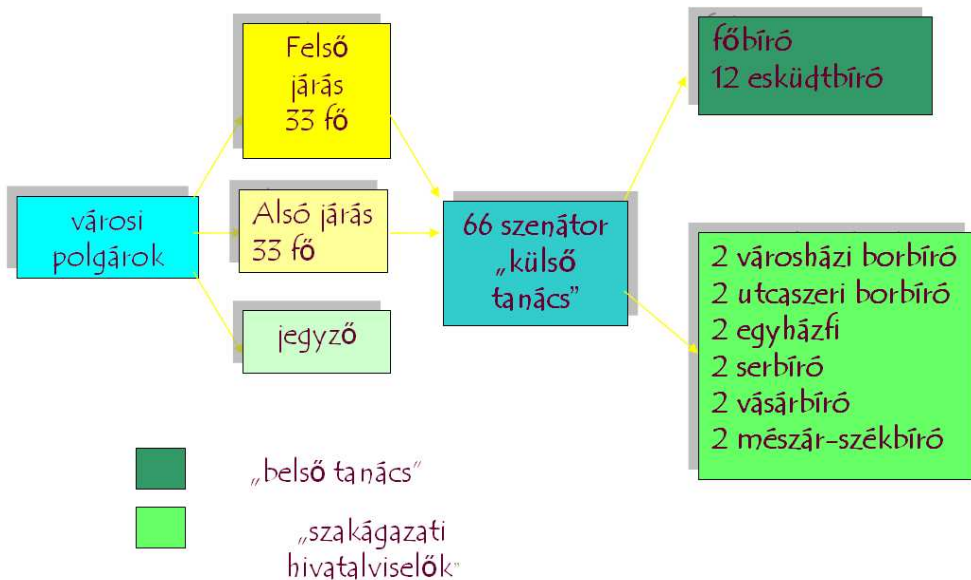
városi polgárok

Felső járás 33 fő

Alsó járás 33 fő

jegyző

66 szenátor „külső tanács”

főbíró
12 esküdtbíró

2 városházi borbíró
2 utcaszeri borbíró
2 egyházfi
2 serbíró
2 vásárbíró
2 mészár-székbíró

„belső tanács”

„szakágazati hivatalviselők”